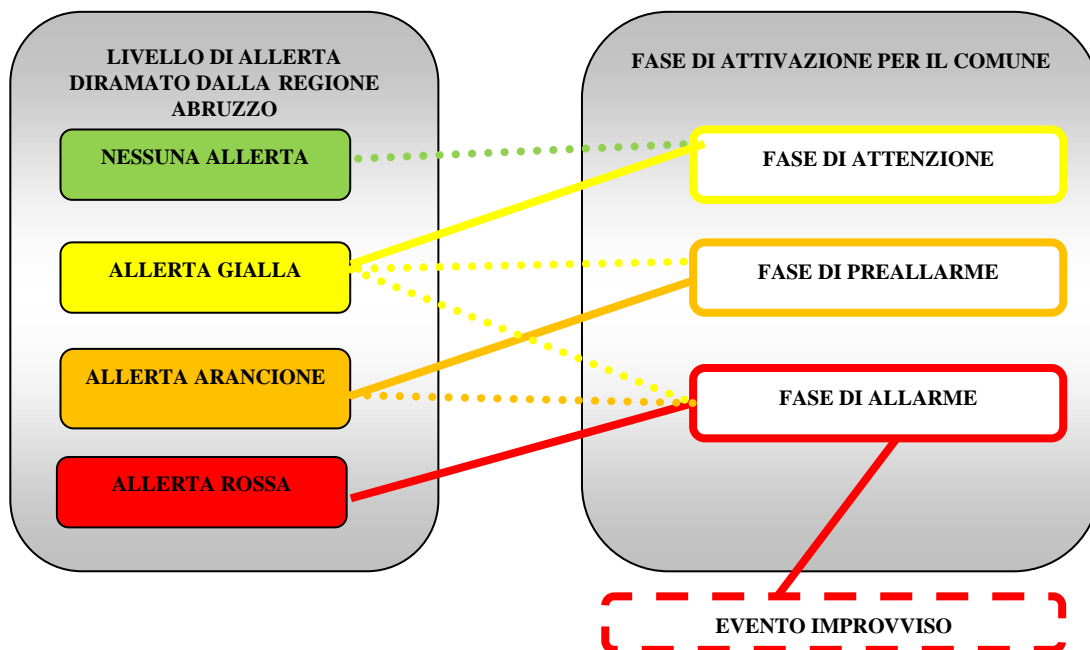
LIVELLO DI ALLERTA DIRAMATO DALLA REGIONE ABRUZZO

NESSUNA ALLERTA

ALLERTA GIALLA

ALLERTA ARANCIONE

ALLERTA ROSSA

FASE DI ATTIVAZIONE PER IL COMUNE

FASE DI ATTENZIONE

FASE DI PREALLARME

FASE DI ALLARME

EVENTO IMPROVVISO